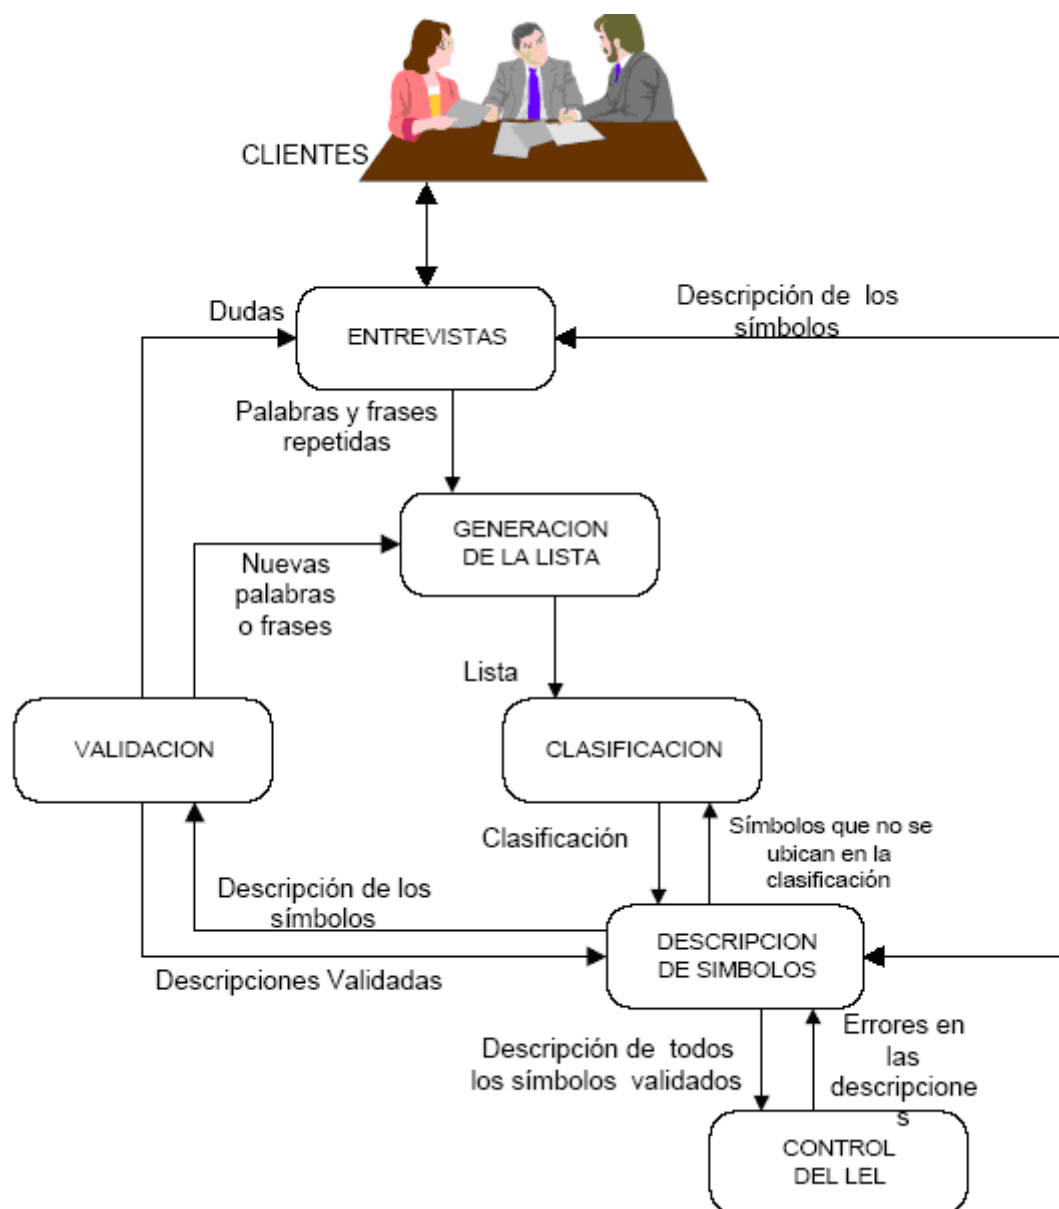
CLIENTES

Dudas

ENTREVISTAS

Descripción de los símbolos

Palabras y frases repetidas

GENERACION DE LA LISTA

Nuevas palabras o frases

Lista

VALIDACION

CLASIFICACION

Clasificación

Símbolos que no se ubican en la clasificación

Descripción de los símbolos

DESCRIPCION DE SIMBOLOS

Descripciones Validadas

Descripción de todos los símbolos validados

Errores en las descripcione s

CONTROL DEL LEL